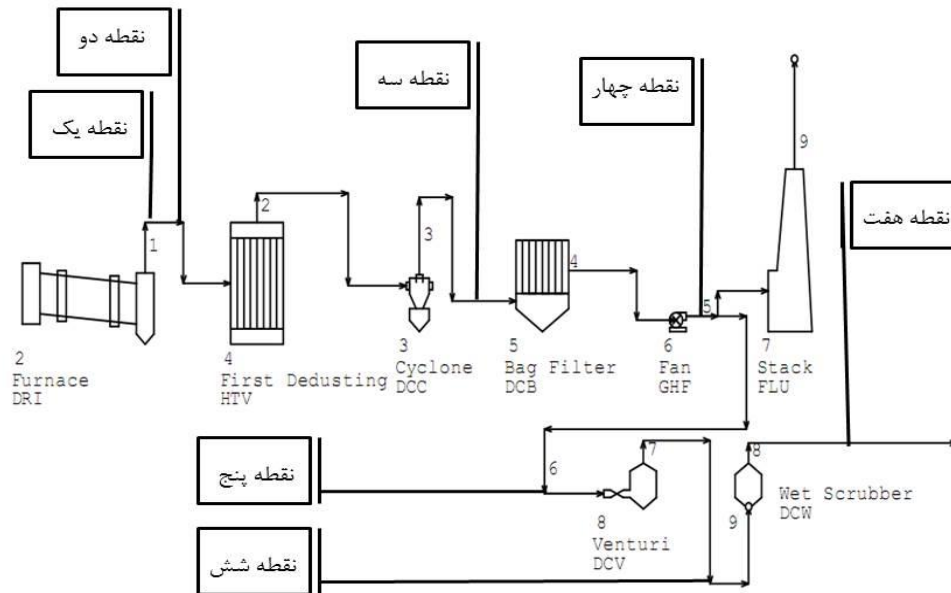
نقطه دو

نقطه یک

نقطه سه

نقطه چهار

نقطه هفت

1

2

3

4

5

9

2
Furnace
DRI

4
First Dedusting
HTV

3
Cyclone
DCC

5
Bag Filter
DCB

6
Fan
GHF

7
Stack
FLU

نقطه پنج

6

7

8
Venturi
DCV

8

9

Wet Scrubber
DCW

نقطه شش